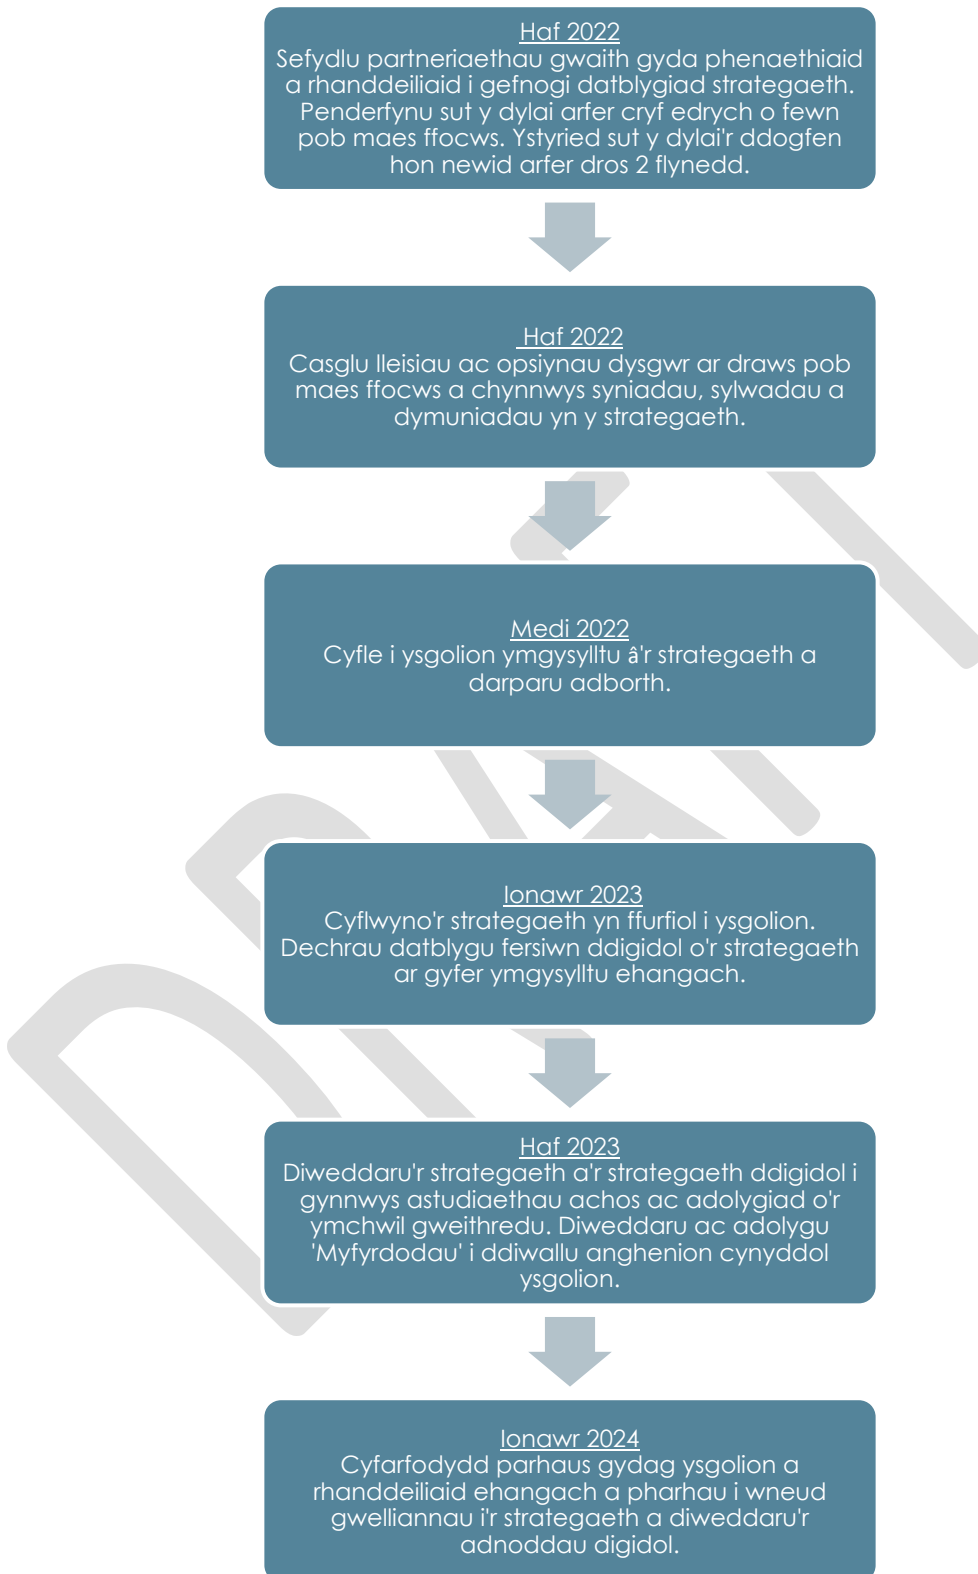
Haf 2022
Sefydlu partneriaethau gwaith gyda phenaethiaid a rhanddeiliaid i gefnogi datblygiad strategaeth. Penderfynu sut y dylai arfer cryf edrych o fewn pob maes ffocws. Ystyried sut y dylai'r ddogfen hon newid arfer dros 2 flynedd.

Haf 2022
Casglu lleisiau ac opsiynau dysgwr ar draws pob maes ffocws a chynnwys syniadau, sylwadau a dymuniadau yn y strategaeth.

Medi 2022
Cyfle i ysgolion ymgysylltu â'r strategaeth a darparu adborth.

Ionawr 2023
Cyflwyno'r strategaeth yn ffurfiol i ysgolion. Dechrau datblygu fersiwn ddigidol o'r strategaeth ar gyfer ymgysylltu ehangach.

Haf 2023
Diweddaru'r strategaeth a'r strategaeth ddigidol i gynnwys astudiaethau achos ac adolygiad o'r ymchwil gweithredu. Diweddaru ac adolygu 'Myfyrdodau' i ddiwallu anghenion cynyddol ysgolion.

Ionawr 2024
Cyfarfodydd parhaus gydag ysgolion a rhanddeiliaid ehangach a pharhau i wneud gwelliannau i'r strategaeth a diweddaru'r adnoddau digidol.

DRAFT